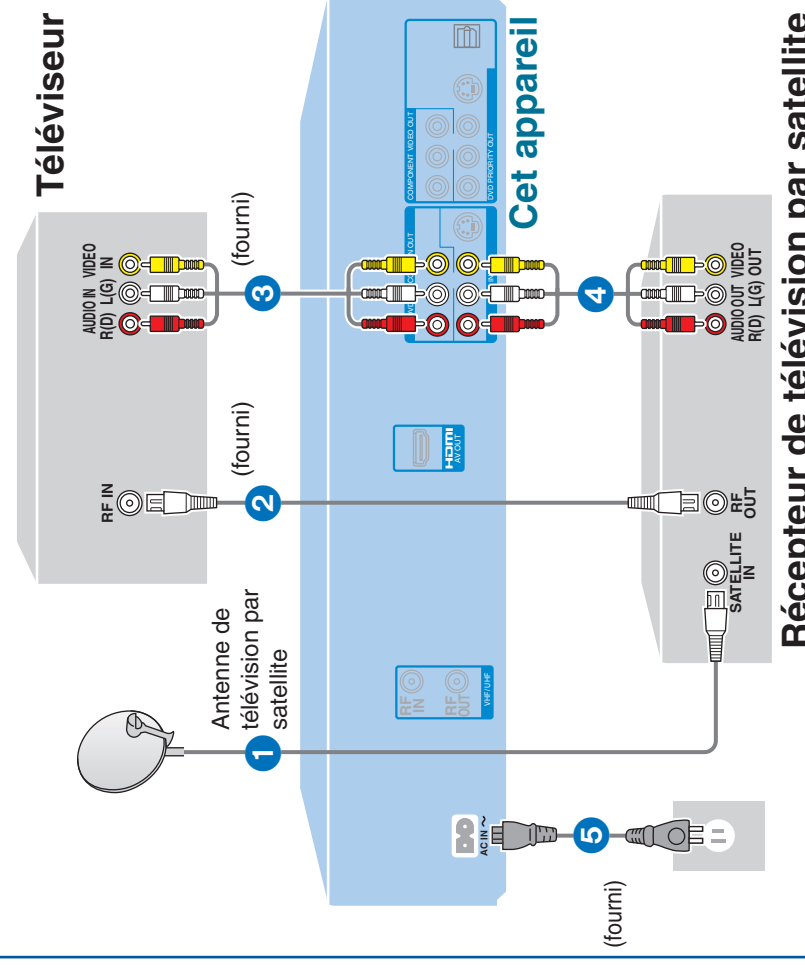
Téléviseur

Cet appareil

Récepteur de télévision par satellite

AUDIO IN R(D) L(G)

VIDEO IN

(fourni)

3

RF IN

(fourni)

2

Antenne de télévision par satellite

1

COMPONENT VIDEO OUT

DVD PRIORITY OUT

HDMI AV OUT

RF IN

RF OUT

VHF/UHF

4

AUDIO OUT R(D) L(G)

VIDEO OUT

RF OUT

SATELLITE IN

AC IN ~

5

(fourni)